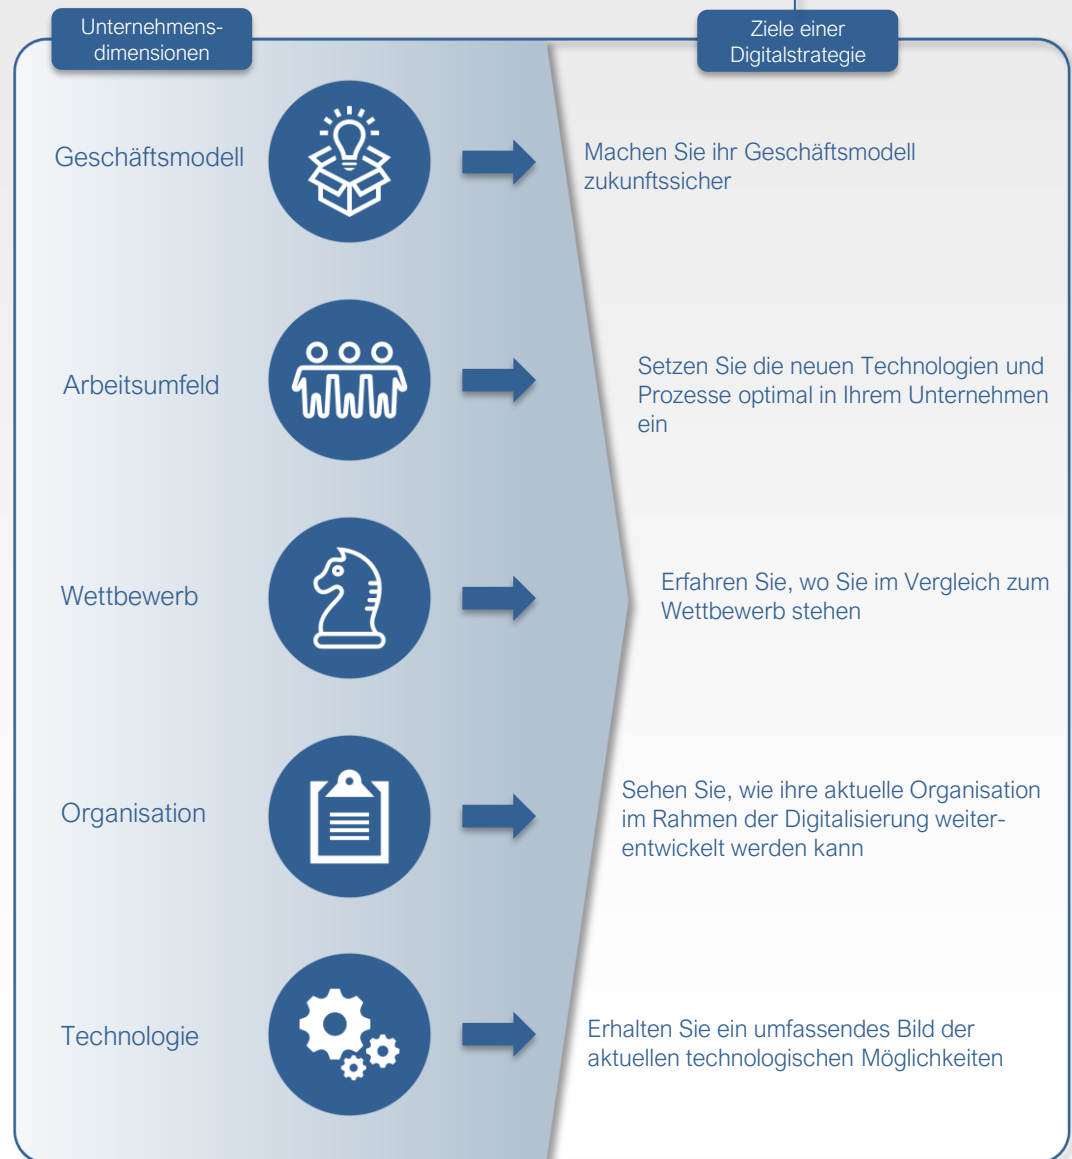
Unternehmensdimensionen

Ziele einer Digitalstrategie

Geschäftsmodell

Machen Sie ihr Geschäftsmodell zukunftssicher

Arbeitsumfeld

Setzen Sie die neuen Technologien und Prozesse optimal in Ihrem Unternehmen ein

Wettbewerb

Erfahren Sie, wo Sie im Vergleich zum Wettbewerb stehen

Organisation

Sehen Sie, wie ihre aktuelle Organisation im Rahmen der Digitalisierung weiterentwickelt werden kann

Technologie

Erhalten Sie ein umfassendes Bild der aktuellen technologischen Möglichkeiten